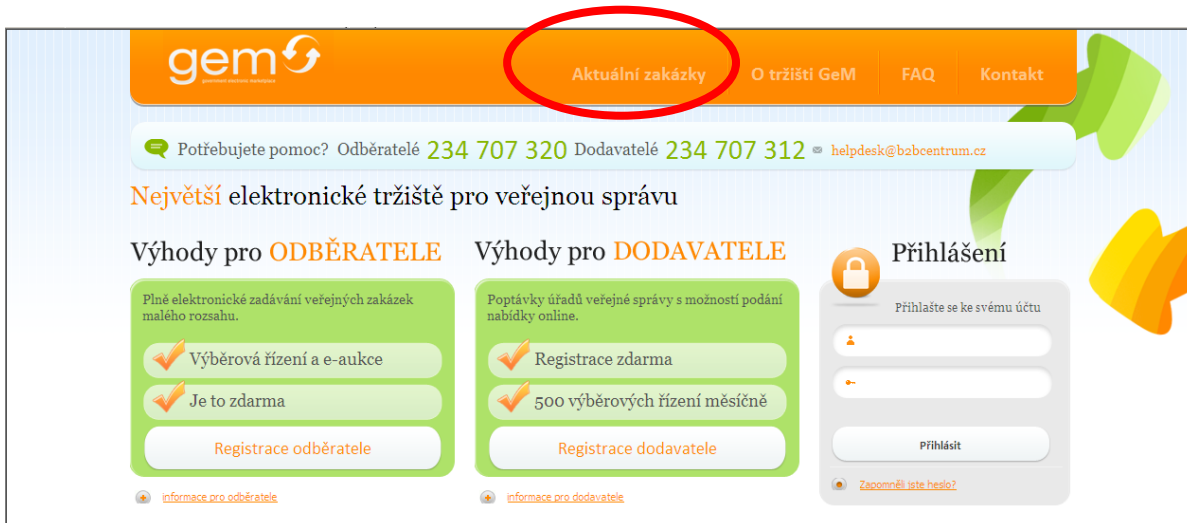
gem
government electronic marketplace

Aktuální zakázky
O tržišti GeM
FAQ
Kontakt

Potřebujete pomoc? Odběratelé 234 707 320 Dodavatelé 234 707 312 helpdesk@b2bcentrum.cz

Největší elektronické tržiště pro veřejnou správu

Výhody pro ODBĚRATELE

Plně elektronické zadávání veřejných zakázek malého rozsahu.

Výběrová řízení a e-aukce

Je to zdarma

Registrace odběratele

informace pro odběratele

Výhody pro DODAVATELE

Poptávky úřadů veřejné správy s možností podání nabídky online.

Registrace zdarma

500 výběrových řízení měsíčně

Registrace dodavatele

informace pro dodavatele

Přihlášení

Přihlašte se ke svému účtu

Přihlásit

Zapomněli jste heslo?